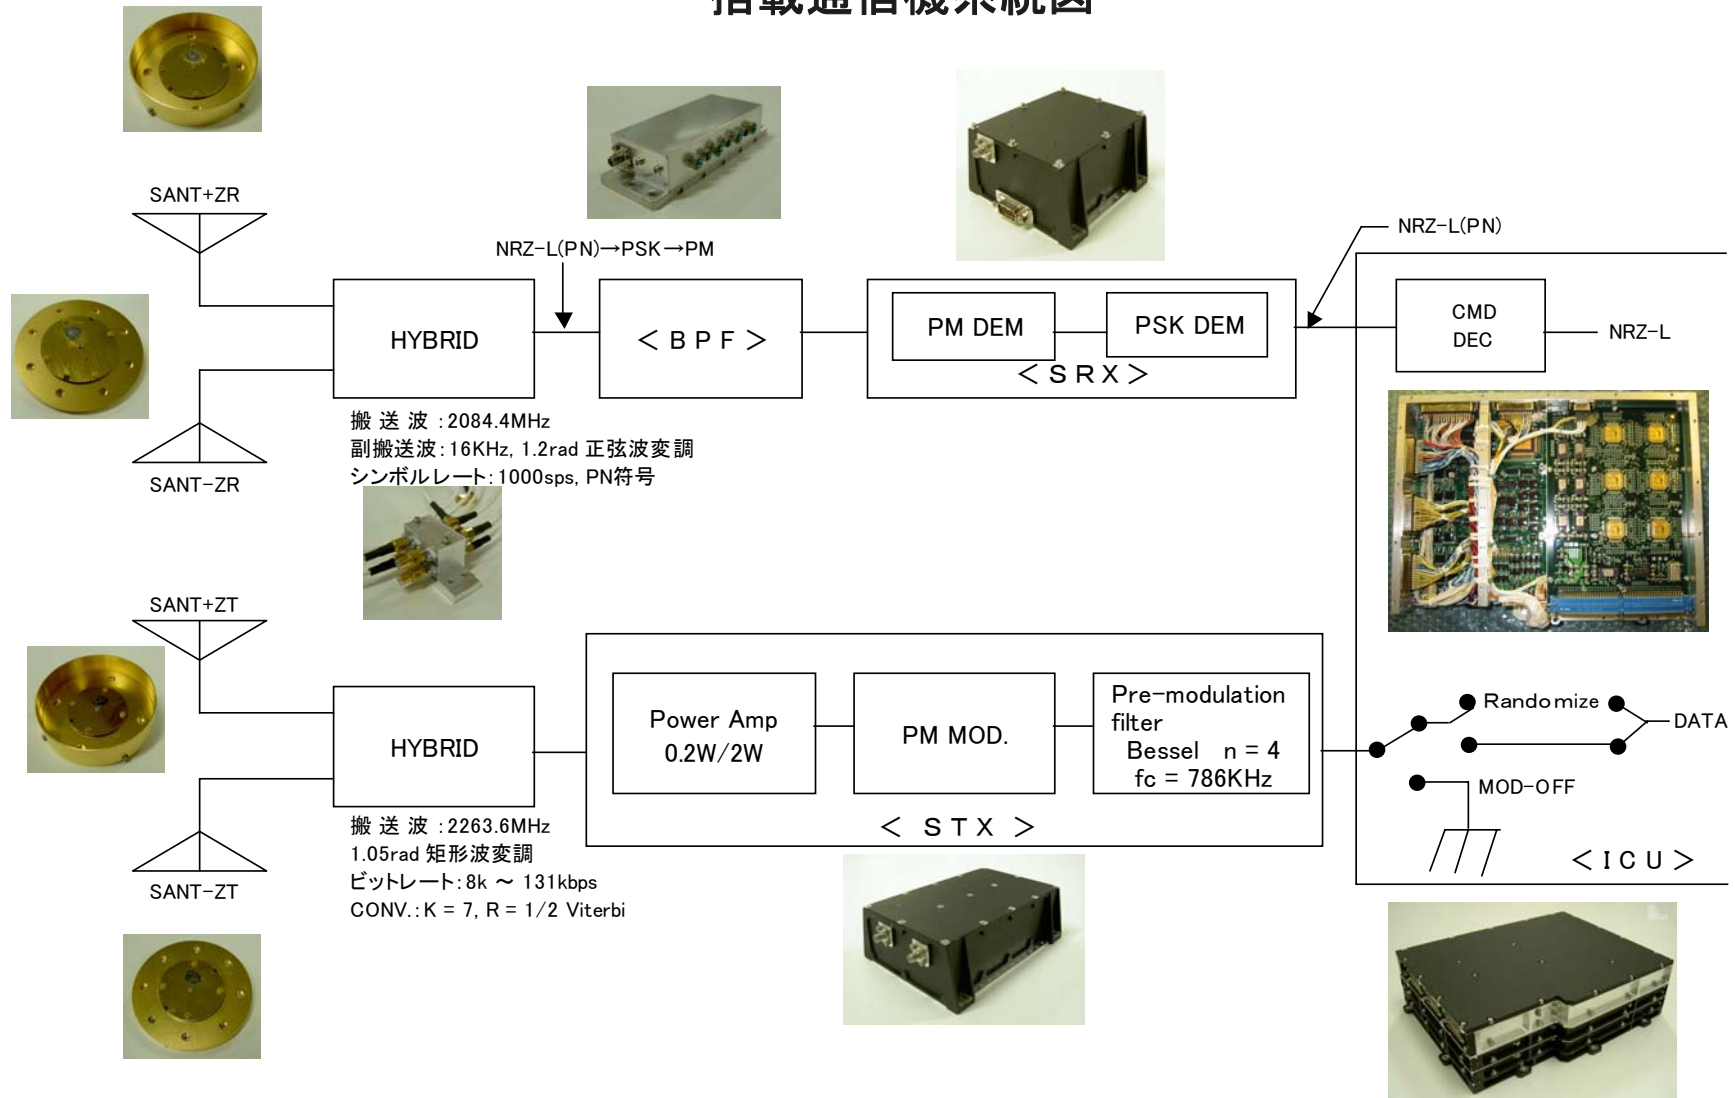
搭載通信機系統図

SANT+ZR

NRZ-L(PN)→PSK→PM

NRZ-L(PN)

HYBRID

< B P F >

PM DEM

PSK DEM

< S R X >

CMD DEC

NRZ-L

SANT-ZR

搬 送 波 :2084.4MHz
副搬送波:16KHz, 1.2rad 正弦波変調
シンボルレート:1000sps, PN符号

SANT+ZT

HYBRID

Power Amp 0.2W/2W

PM MOD.

Pre-modulation filter Bessel n = 4 fc = 786KHz

< S T X >

Randomize

DATA

MOD-OFF

< I C U >

SANT-ZT

搬 送 波 :2263.6MHz
1.05rad 矩形波変調
ビットレート:8k ～ 131kbps
CONV.:K = 7, R = 1/2 Viterbi